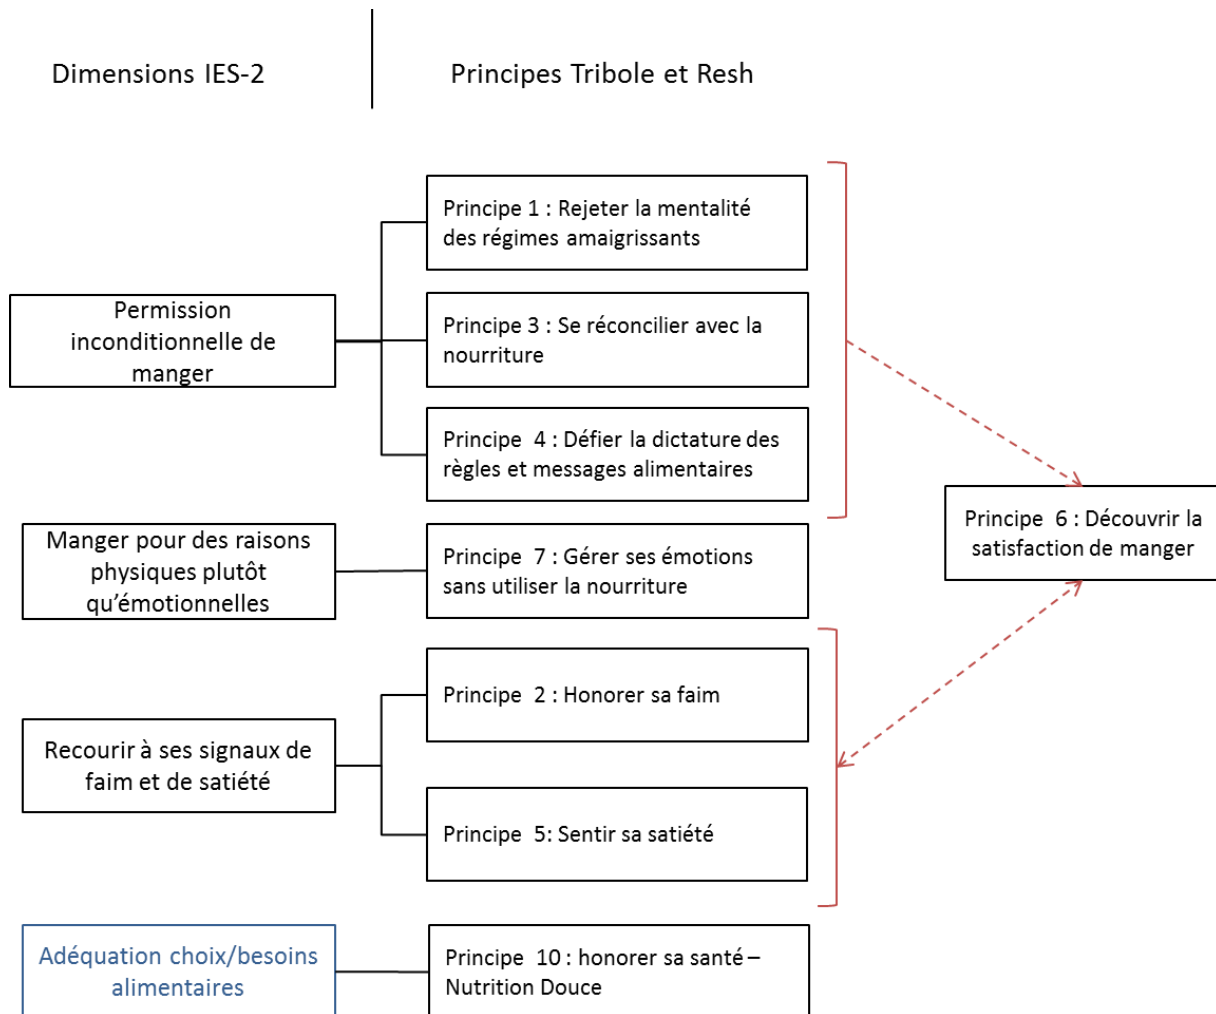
Dimensions IES-2

Principes Tribole et Resh

Permission inconditionnelle de manger

Principe 1 : Rejeter la mentalité des régimes amaigrissants

Principe 3 : Se réconcilier avec la nourriture

Principe 4 : Défier la dictature des règles et messages alimentaires

Principe 6 : Découvrir la satisfaction de manger

Manger pour des raisons physiques plutôt qu'émotionnelles

Principe 7 : Gérer ses émotions sans utiliser la nourriture

Recourir à ses signaux de faim et de satiété

Principe 2 : Honorer sa faim

Principe 5: Sentir sa satiété

Adéquation choix/besoins alimentaires

Principe 10 : honorer sa santé – Nutrition Douce